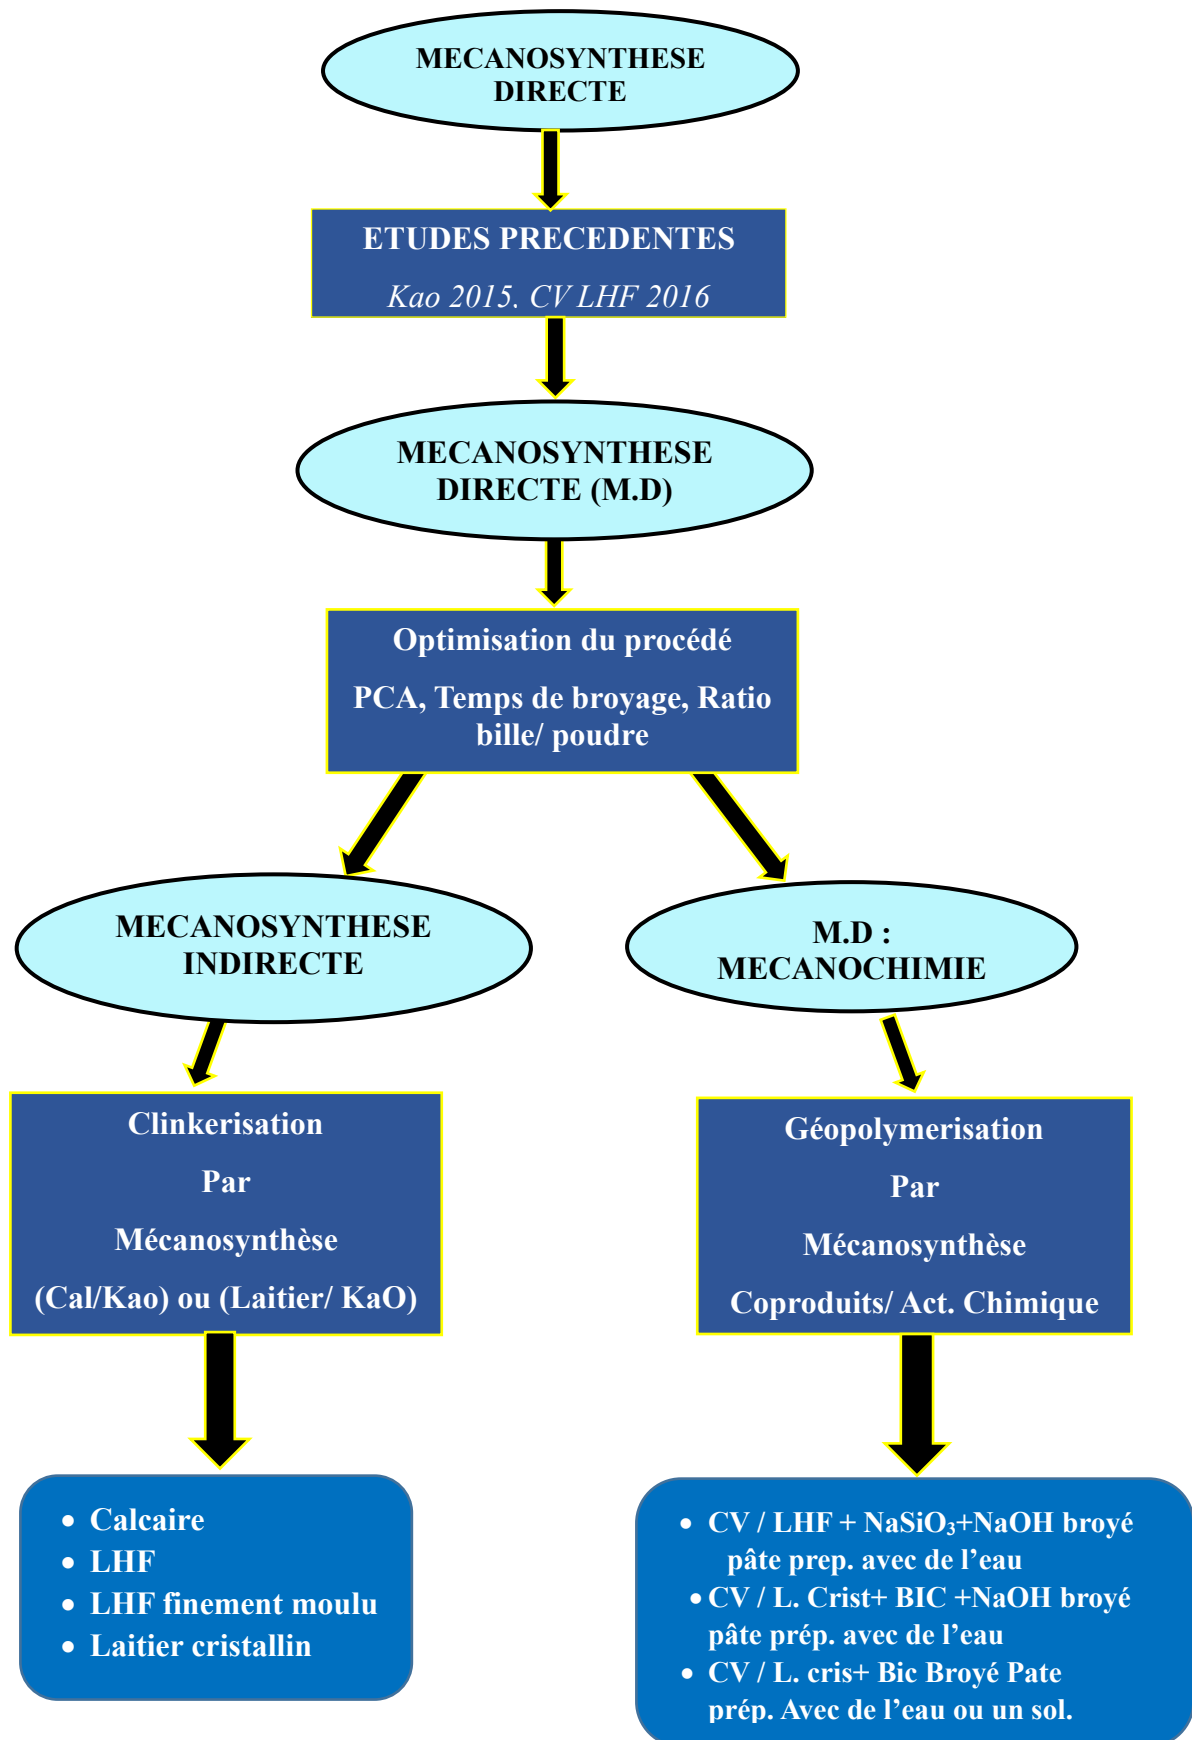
MECANOSYNTHESE DIRECTE

ETUDES PRECEDENTES

Kao 2015. CV LHF 2016

MECANOSYNTHESE DIRECTE (M.D)

Optimisation du procédé

PCA, Temps de broyage, Ratio bille/ poudre

MECANOSYNTHESE INDIRECTE

M.D : MECANOCHIMIE

Clinkerisation

Par

Mécanosynthèse

(Cal/Kao) ou (Laitier/ KaO)

Géopolymerisation

Par

Mécanosynthèse

Coproduits/ Act. Chimique

- Calcaire
- LHF
- LHF finement moulu
- Laitier cristallin

- CV / LHF + $NaSiO_3$+NaOH broyé pâte prep. avec de l'eau
- CV / L. Crist+ BIC +NaOH broyé pâte prép. avec de l'eau
- CV / L. cris+ Bic Broyé Pate prép. Avec de l'eau ou un sol.